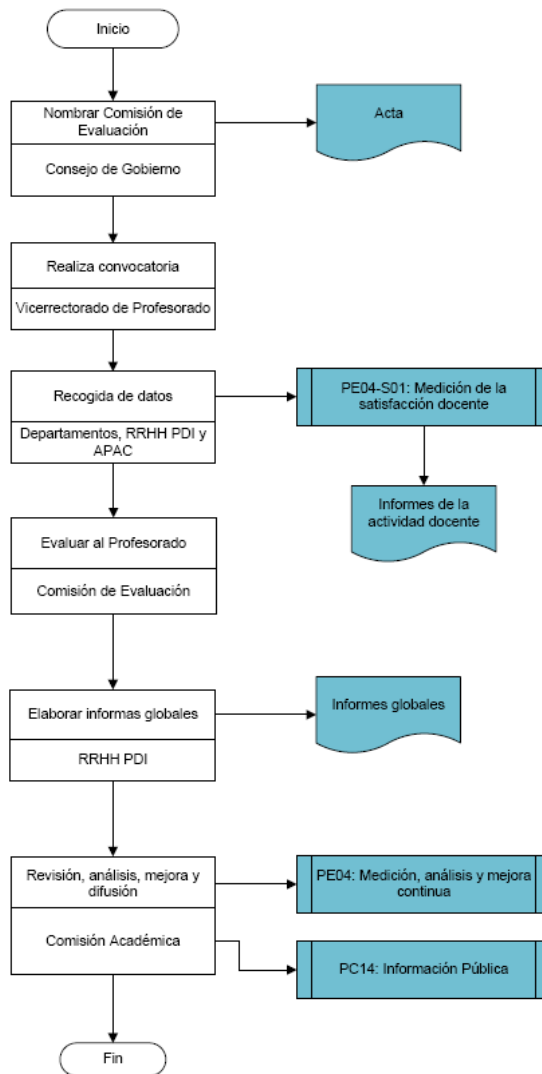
Inicio

Nombrar Comisión de Evaluación

Consejo de Gobierno

Acta

Realiza convocatoria

Vicerrectorado de Profesorado

Recogida de datos

Departamentos, RRHH PDI y APAC

PE04-S01: Medición de la satisfacción docente

Informes de la actividad docente

Evaluar al Profesorado

Comisión de Evaluación

Elaborar informas globales

RRHH PDI

Informes globales

Revisión, análisis, mejora y difusión

Comisión Académica

PE04: Medición, análisis y mejora continua

PC14: Información Pública

Fin